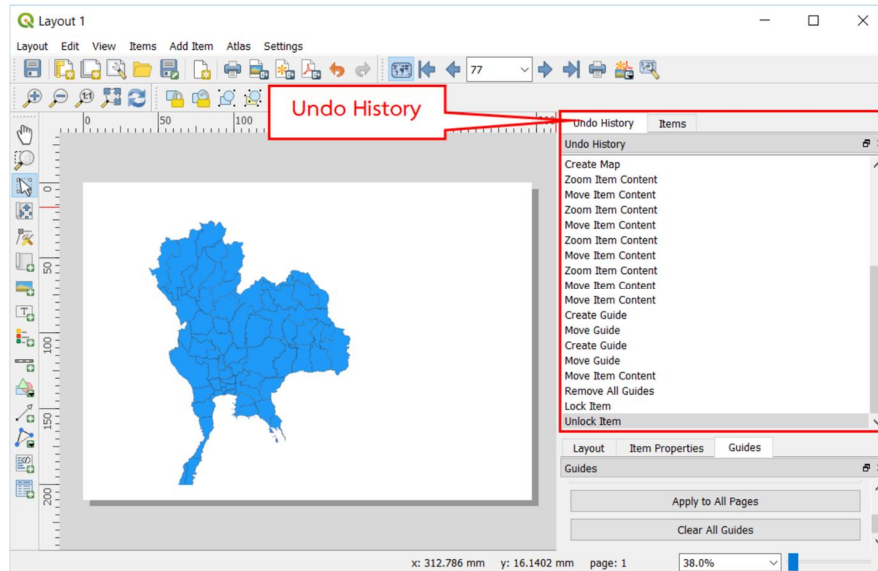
Layout 1

Layout Edit View Items Add Item Atlas Settings

77

Undo History

0 50 100

0
50
100
150
200

Undo History Items

Undo History

Create Map
Zoom Item Content
Move Item Content
Zoom Item Content
Move Item Content
Zoom Item Content
Move Item Content
Zoom Item Content
Move Item Content
Move Item Content
Create Guide
Move Guide
Create Guide
Move Guide
Move Item Content
Remove All Guides
Lock Item
Unlock Item

Layout Item Properties Guides

Guides

Apply to All Pages

Clear All Guides

x: 312.786 mm y: 16.1402 mm page: 1 38.0%